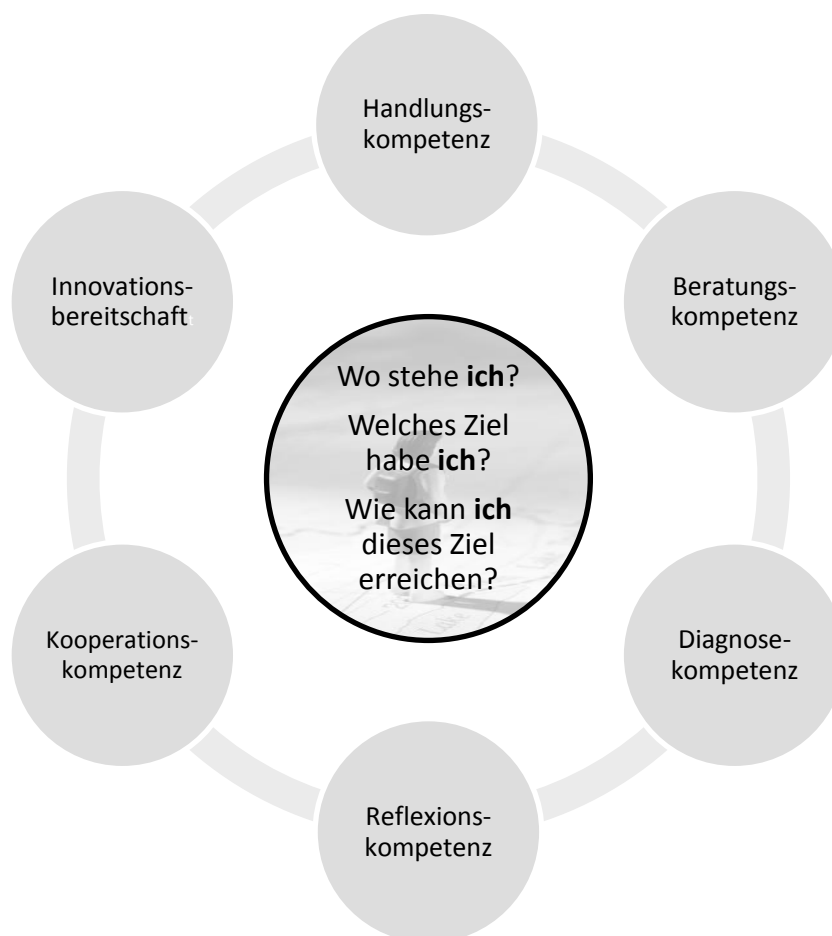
Handlungskompetenz

Beratungskompetenz

Diagnosekompetenz

Reflexionskompetenz

Kooperationskompetenz

Innovationsbereitschaft

Wo stehe **ich**?

Welches Ziel habe **ich**?

Wie kann **ich** dieses Ziel erreichen?